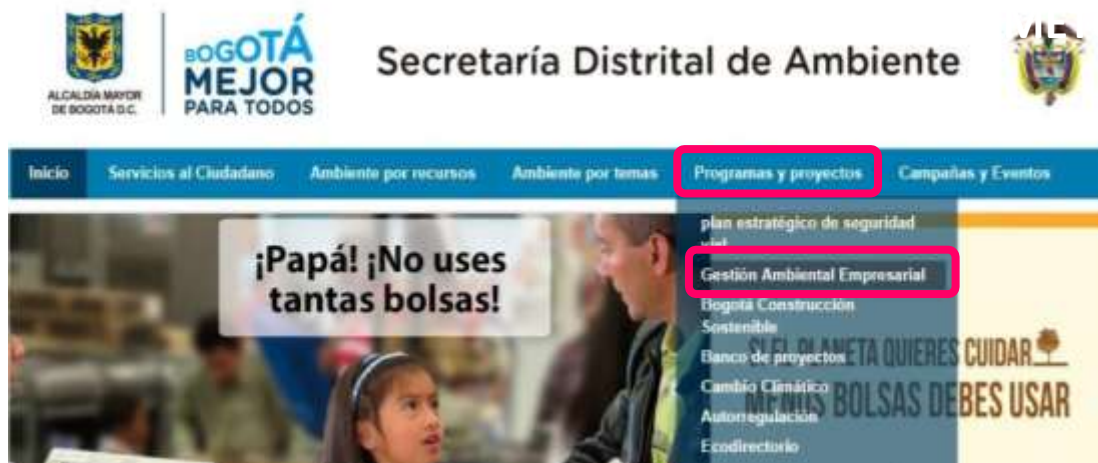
ALCALDÍA MAYOR DE BOGOTÁ D.C.

BOGOTÁ MEJOR PARA TODOS

Secretaría Distrital de Ambiente

Inicio
Servicios al Ciudadano
Ambiente por recursos
Ambiente por temas
Programas y proyectos
Campañas y Eventos

plan estratégico de seguridad vial
Gestión Ambiental Empresarial
Bogotá Construcción Sostenible
Banco de proyectos
Cambio Climático
Autorregulación
Ecodirectorio

¡Papá! ¡No uses tantas bolsas!

SI EL PLANETA QUIERES CUIDAR MENOS BOLSAS DEBES USAR